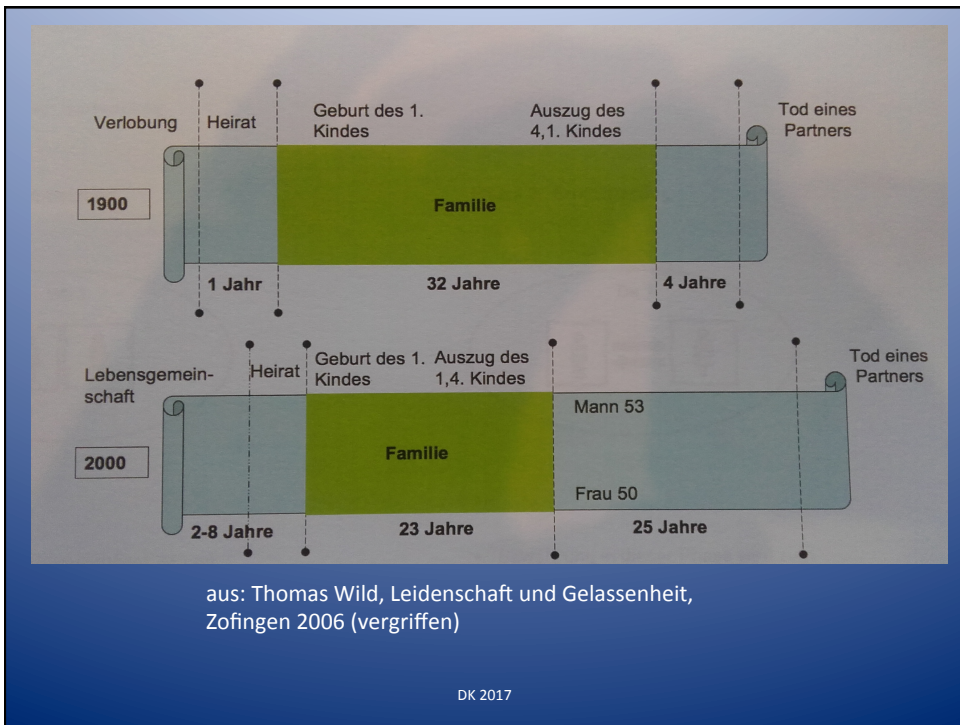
Verlobung

Heirat

Geburt des 1. Kindes

Auszug des 4,1. Kindes

Tod eines Partners

1900

Familie

1 Jahr

32 Jahre

4 Jahre

Lebensgemeinschaft

Heirat

Geburt des 1. Kindes

Auszug des 1,4. Kindes

Tod eines Partners

2000

Familie

Mann 53

Frau 50

2-8 Jahre

23 Jahre

25 Jahre

aus: Thomas Wild, Leidenschaft und Gelassenheit, Zofingen 2006 (vergriffen)

DK 2017